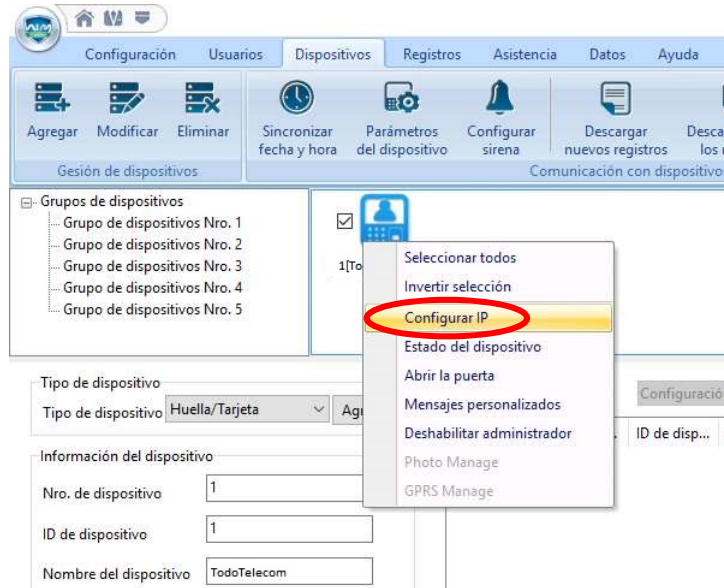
Configuración Usuarios Dispositivos Registros Asistencia Datos Ayuda

Agregar Modificar Eliminar
Gesión de dispositivos

Sincronizar fecha y hora
Parámetros del dispositivo
Configurar sirena
Descargar nuevos registros
Desca los
Comunicación con dispositivo

Grupos de dispositivos
Grupo de dispositivos Nro. 1
Grupo de dispositivos Nro. 2
Grupo de dispositivos Nro. 3
Grupo de dispositivos Nro. 4
Grupo de dispositivos Nro. 5

1[To

Seleccionar todos
Invertir selección
Configurar IP
Estado del dispositivo
Abrir la puerta
Mensajes personalizados
Deshabilitar administrador
Photo Manage
GPRS Manage

Tipo de dispositivo
Tipo de dispositivo Huella/Tarjeta Ag

Configuració

ID de disp...

Información del dispositivo
Nro. de dispositivo 1
ID de dispositivo 1
Nombre del dispositivo TodoTelecom